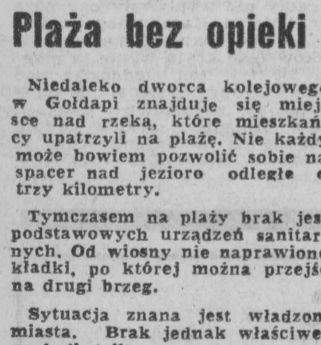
Plaża bez opieki

Niedaleko dworca kolejoweg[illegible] w Gołdapi znajduje się miej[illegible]sce nad rzeką, które mieszkań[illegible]cy upatrzyli na plażę. Nie każdy może bowiem pozwolić sobie na spacer nad jezioro odległe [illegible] trzy kilometry.

Tymczasem na plaży brak jes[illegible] podstawowych urządzeń sanitar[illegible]nych. Od wiosny nie naprawion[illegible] kładki, po której można przejś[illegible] na drugi brzeg.

Sytuacja znana jest władzon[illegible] miasta. Brak jednak właściwe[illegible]
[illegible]